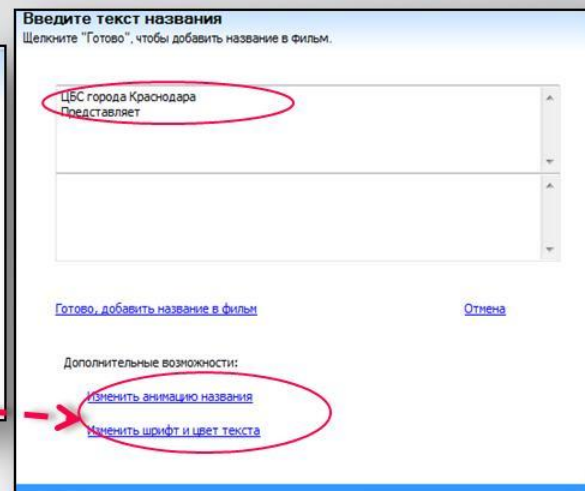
Введите текст названия
Щелкните "Готово", чтобы добавить название в фильм.

ЦБС города Краснодара
Представляет

Готово, добавить название в фильм

Отмена

Дополнительные возможности:

Изменить анимацию названия

Изменить шрифт и цвет текста